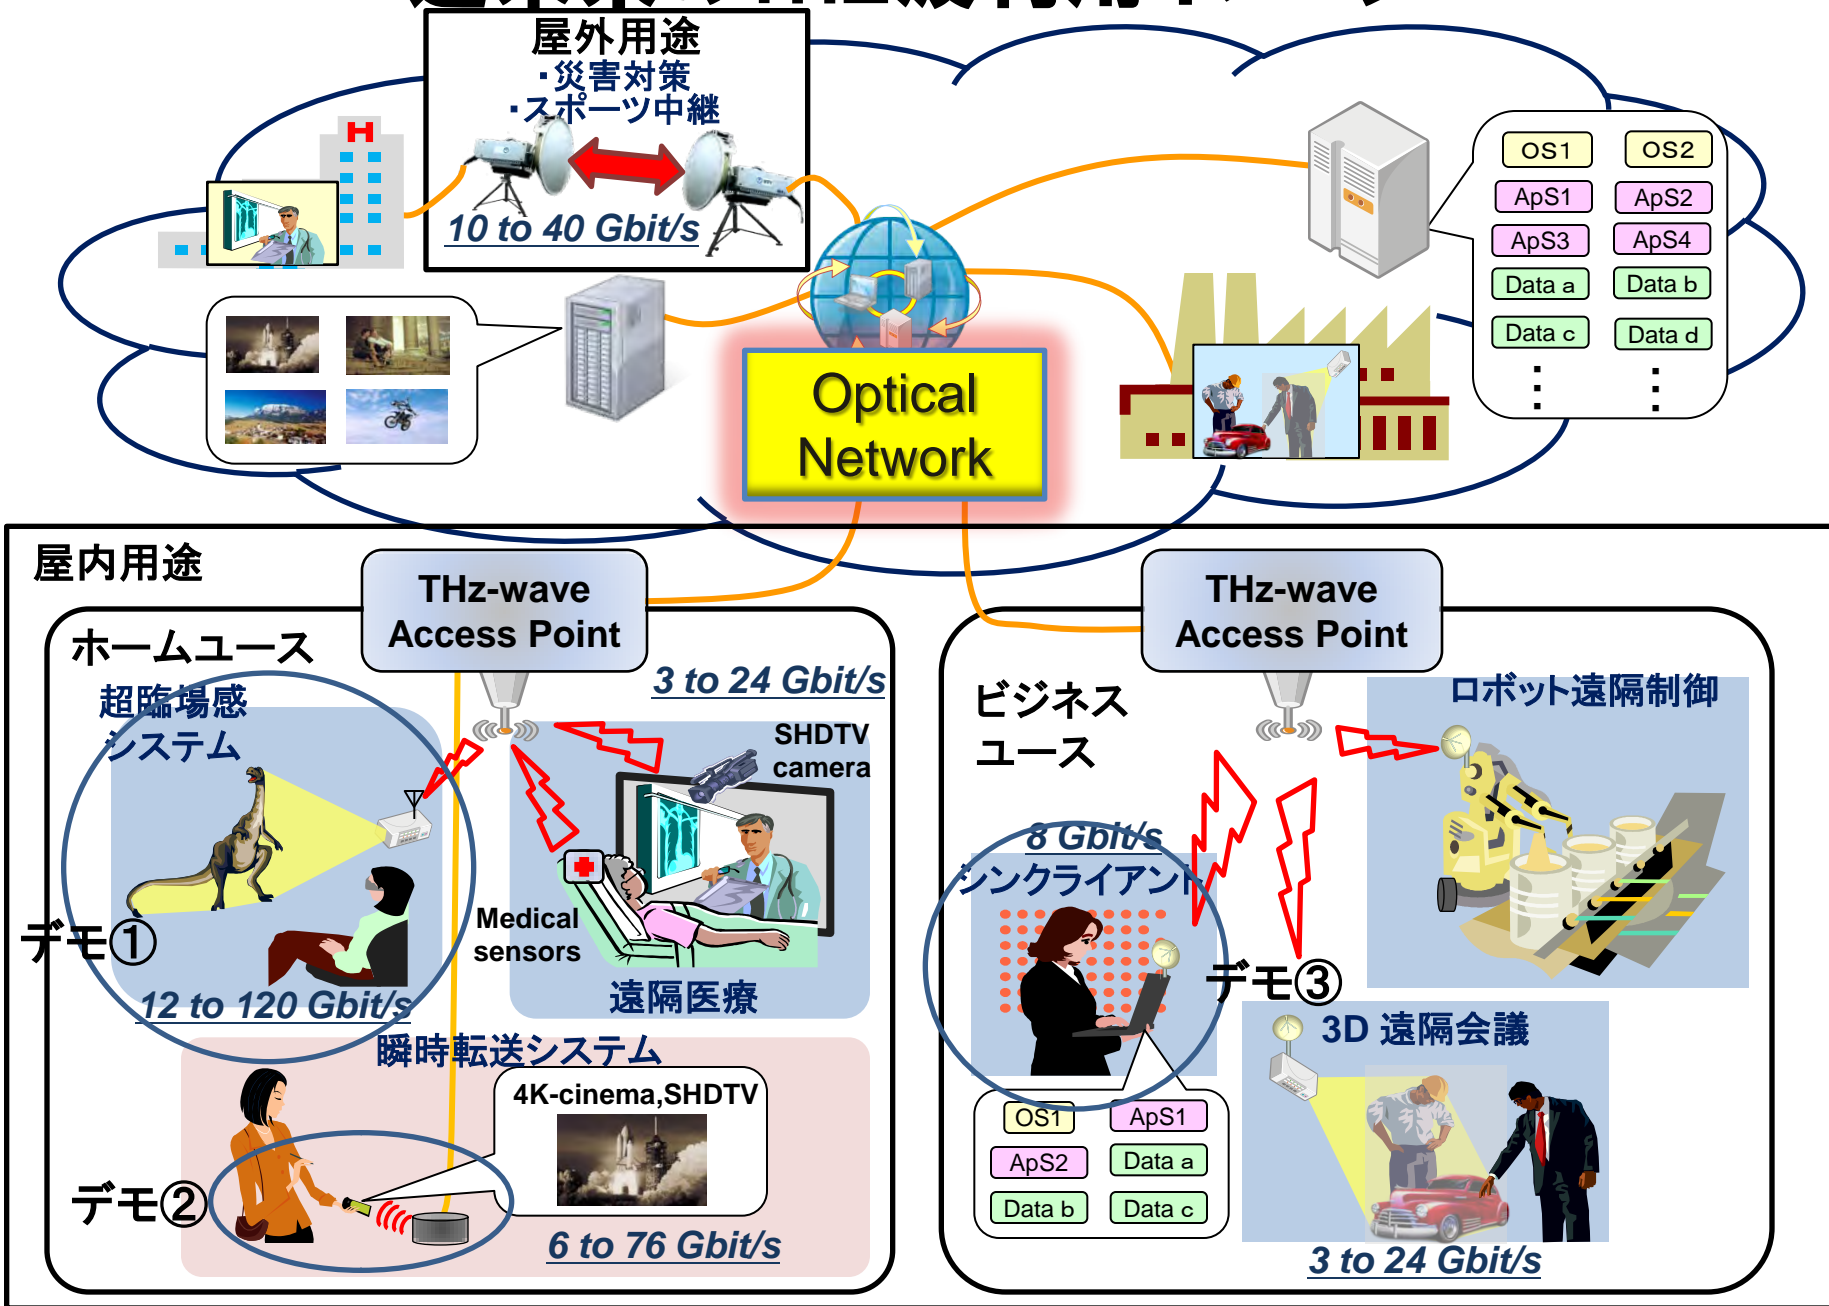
屋外用途
・災害対策
・スポーツ中継

H

10 to 40 Gbit/s

OS1
OS2
ApS1
ApS2
ApS3
ApS4
Data a
Data b
Data c
Data d
⋮
⋮

Optical Network

屋内用途

THz-wave Access Point

THz-wave Access Point

ホームユース

超臨場感システム

3 to 24 Gbit/s

SHDTV camera

デモ①

Medical sensors

12 to 120 Gbit/s

遠隔医療

瞬時転送システム

4K-cinema,SHDTV

デモ②

6 to 76 Gbit/s

ビジネスユース

ロボット遠隔制御

8 Gbit/s

シンクライアント

デモ③

3D 遠隔会議

OS1
ApS1
ApS2
Data a
Data b
Data c

3 to 24 Gbit/s